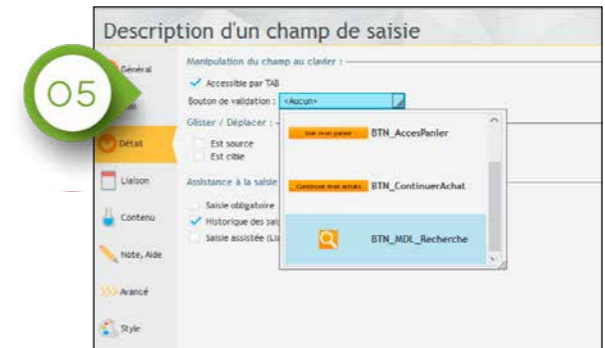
Description d'un champ de saisie

05

Général

Détail

Liaison

Contenu

Note, Aide

Avancé

Style

Manipulation du champ au clavier :

Accessible par TAB

Bouton de validation : <Aucun>

Glisser / Déplacer :

Est source

Est cible

Assistance à la saisie

Saisie obligatoire

Historique des sai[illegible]

Saisie assistée (Li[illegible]

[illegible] BTN_AccesPanier

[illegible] BTN_ContinuerAchat

BTN_MDL_Recherche